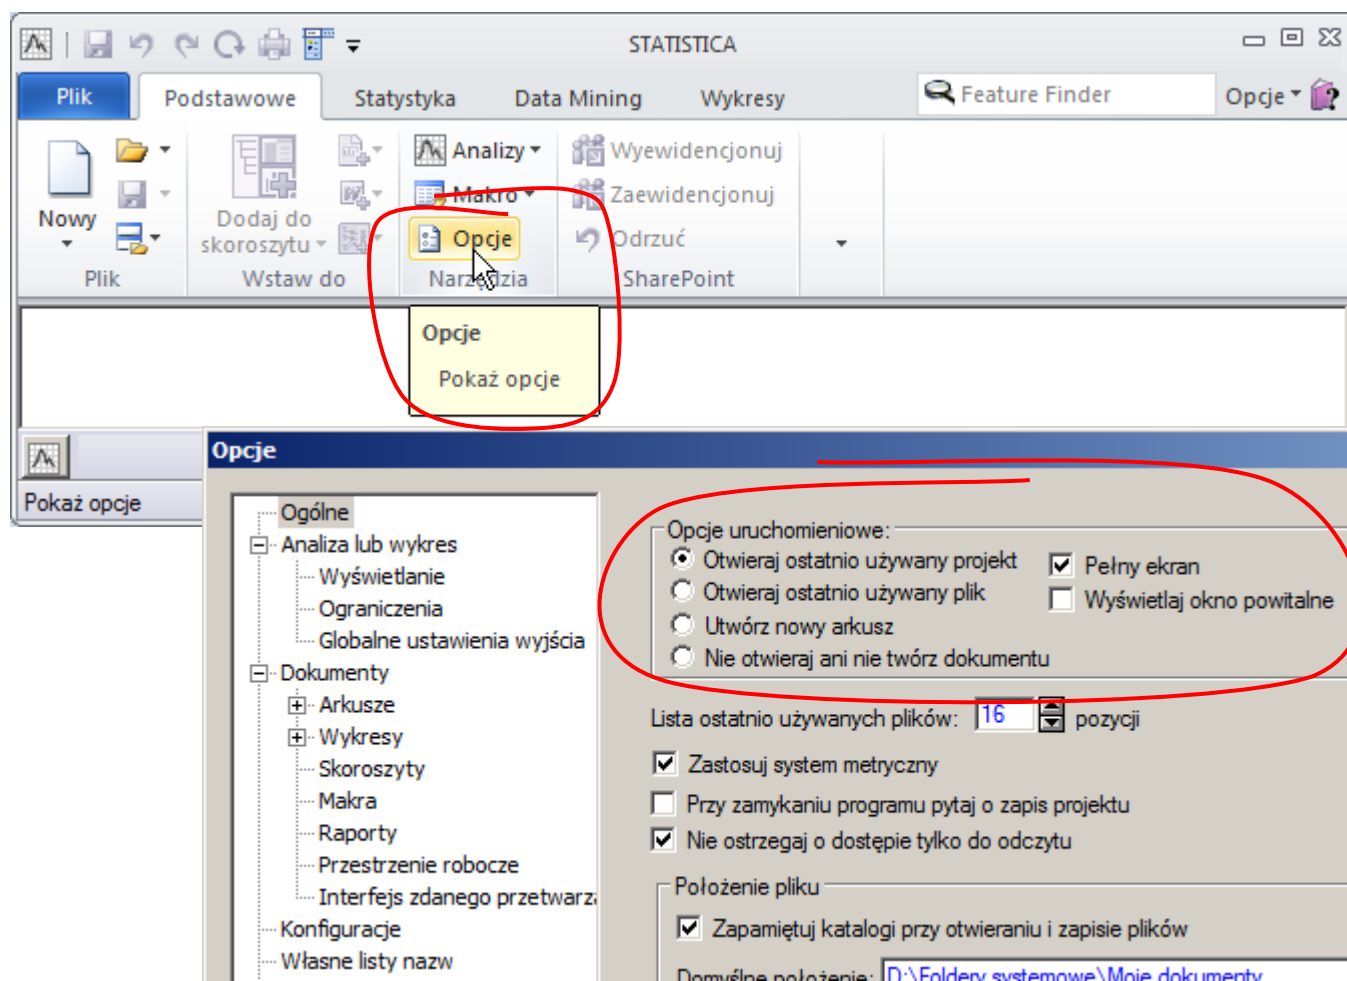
STATISTICA

Plik Podstawowe Statystyka Data Mining Wykresy Feature Finder Opcje

Nowy
Dodaj do skoroszytu
Analizy
Makro
Opcje
Wyewidencjonuj
Zaewidencjonuj
Odrzuć

Plik Wstaw do Narzędzia SharePoint

Opcje
Pokaż opcje

Pokaż opcje

Opcje

Ogólne
Analiza lub wykres
Wyświetlanie
Ograniczenia
Globalne ustawienia wyjścia
Dokumenty
Arkusze
Wykresy
Skoroszyty
Makra
Raporty
Przestrzenie robocze
Interfejs zdanego przetwarz
Konfiguracje
Własne listy nazw

Opcje uruchomieniowe:
Otwieraj ostatnio używany projekt
Otwieraj ostatnio używany plik
Utwórz nowy arkusz
Nie otwieraj ani nie twórz dokumentu
Pełny ekran
Wyświetlaj okno powitalne

Lista ostatnio używanych plików: 16 pozycji

Zastosuj system metryczny
Przy zamykaniu programu pytaj o zapis projektu
Nie ostrzegaj o dostępie tylko do odczytu

Położenie pliku
Zapamiętuj katalogi przy otwieraniu i zapisie plików
Domyślne położenie: D:\Foldery systemowe\Moje dokumenty